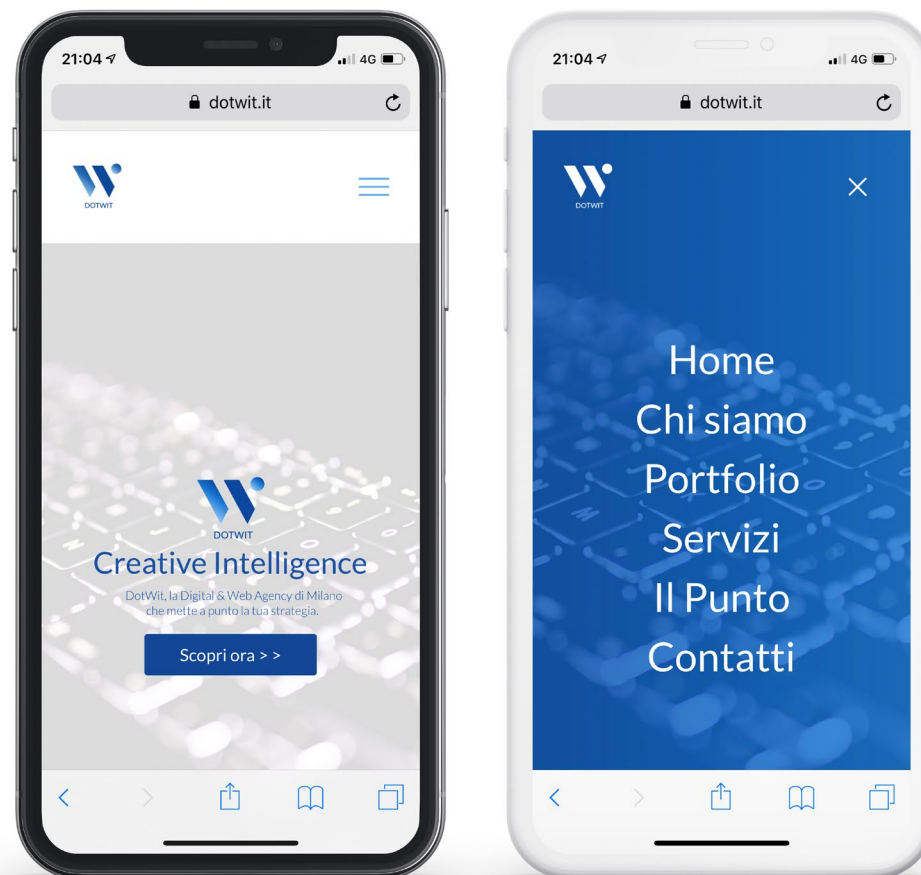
21:04 4G

dotwit.it

DOTWIT

DOTWIT

Creative Intelligence

DotWit, la Digital & Web Agency di Milano che mette a punto la tua strategia.

Scopri ora > >

21:04 4G

dotwit.it

DOTWIT

Home
Chi siamo
Portfolio
Servizi
Il Punto
Contatti